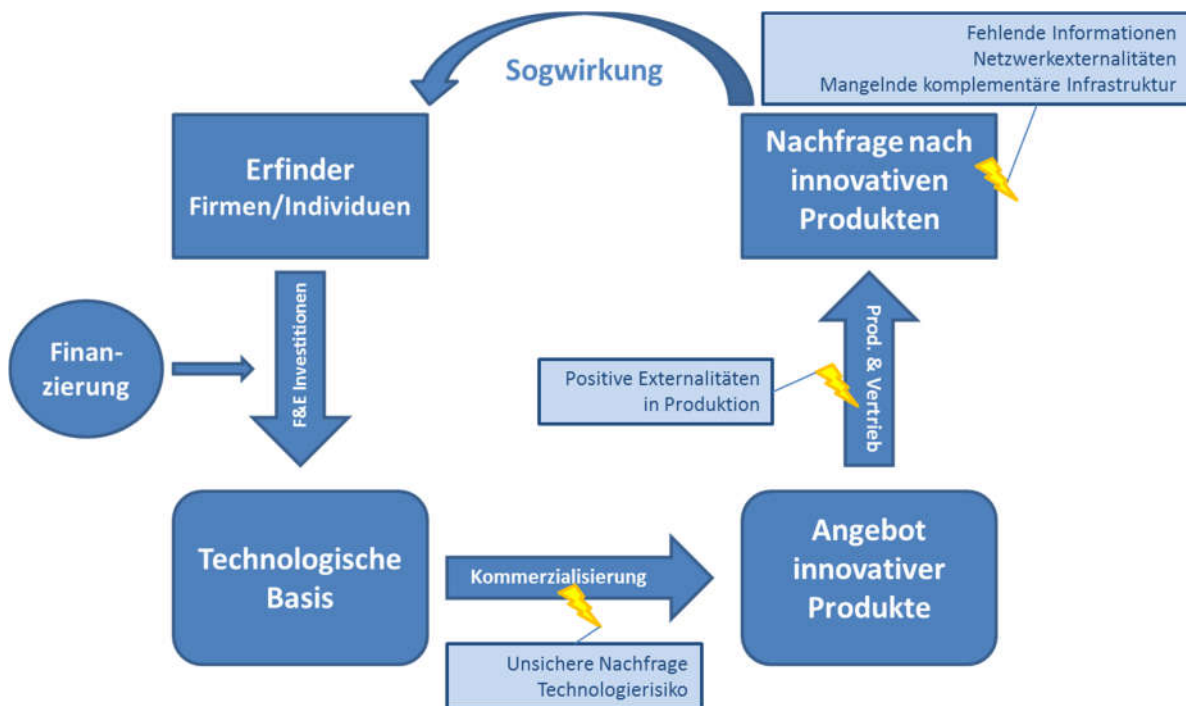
Fehlende Informationen
Netzwerkexternalitäten
Mangelnde komplementäre Infrastruktur

Sogwirkung

Erfinder
Firmen/Individuen

Nachfrage nach innovativen Produkten

F&E Investitionen

Finanzierung

Prod. & Vertrieb

Positive Externalitäten in Produktion

Technologische Basis

Kommerzialisierung

Angebot innovativer Produkte

Unsichere Nachfrage
Technologierisiko